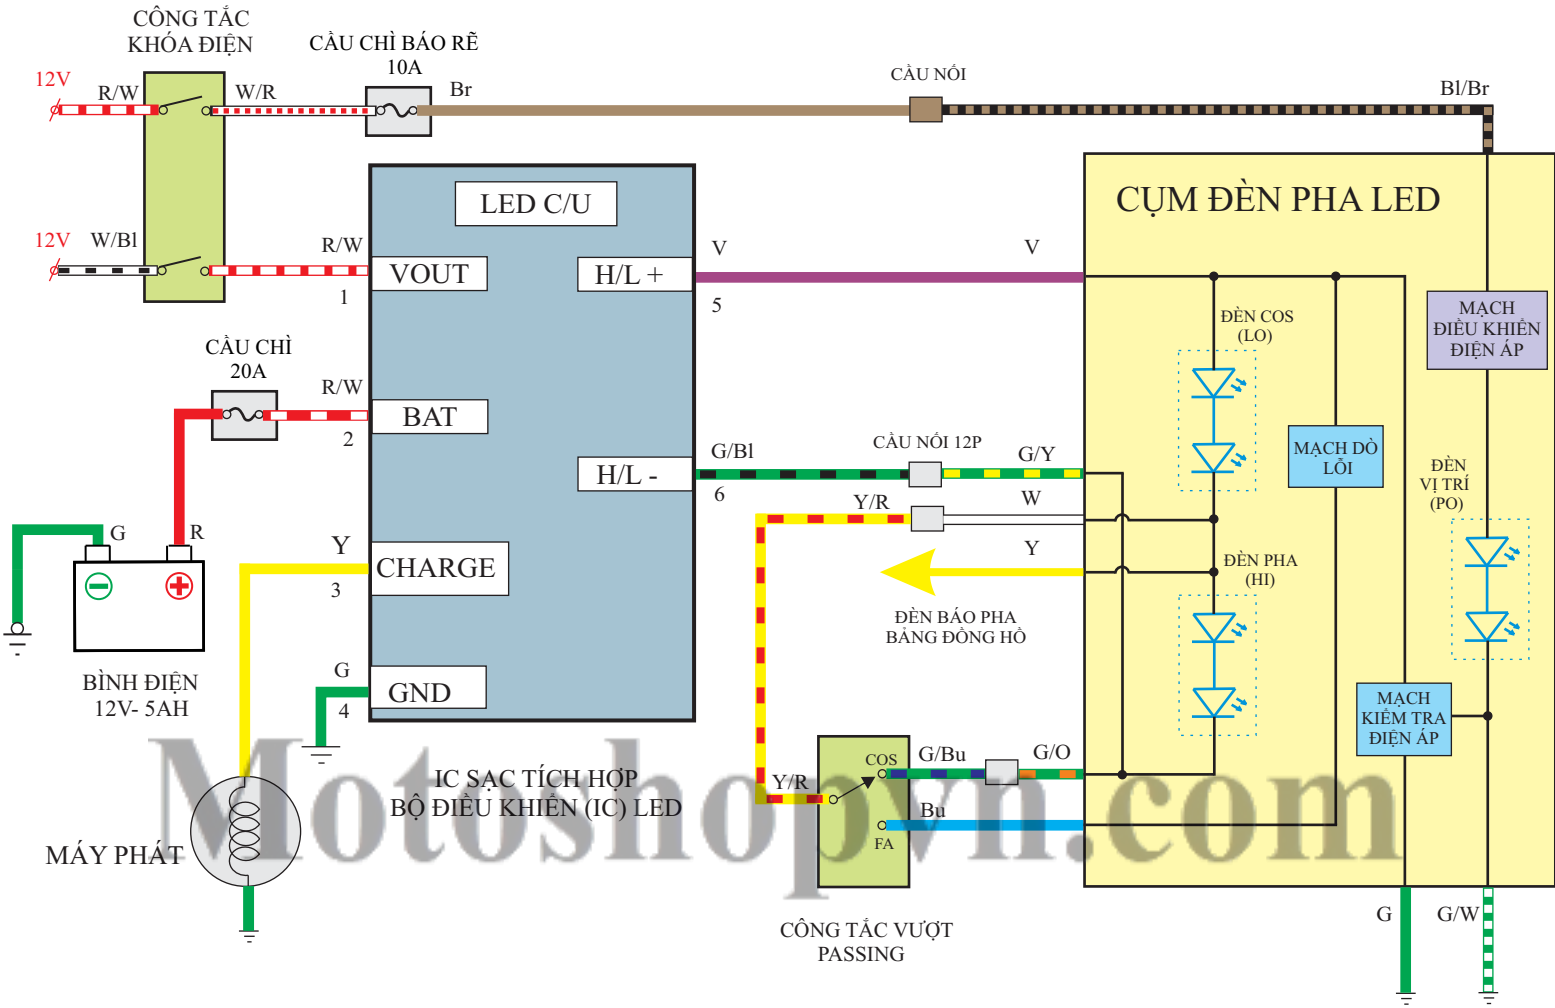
CÔNG TẮC KHÓA ĐIỆN

CẦU CHÌ BÁO RẼ 10A

12V R/W W/R Br

CẦU NỐI

Bl/Br

12V W/Bl R/W

LED C/U

VOUT

1

H/L +

V

5

V

CỤM ĐÈN PHA LED

ĐÈN COS (LO)

MẠCH ĐIỀU KHIỂN ĐIỆN ÁP

CẦU CHÌ 20A

R/W

BAT

2

MẠCH DÒ LỖI

G/Bl

CẦU NỐI 12P

G/Y

H/L -

6

Y/R

W

ĐÈN VỊ TRÍ (PO)

G R

Y

CHARGE

3

Y

ĐÈN PHA (HI)

ĐÈN BÁO PHA BẢNG ĐỒNG HỒ

BÌNH ĐIỆN 12V- 5AH

G

GND

4

MẠCH KIỂM TRA ĐIỆN ÁP

IC SẠC TÍCH HỢP BỘ ĐIỀU KHIỂN (IC) LED

Y/R

COS

G/Bu

G/O

Bu

FA

MÁY PHÁT

Motoshopvn.com

CÔNG TẮC VƯỢT PASSING

G G/W